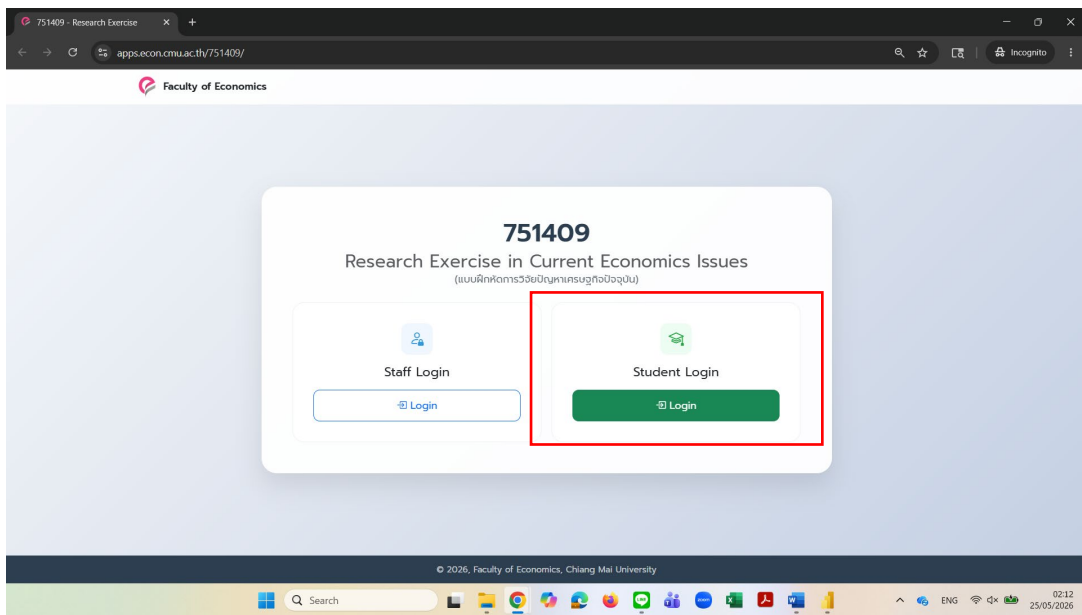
751409 - Research Exercise

apps.econ.cmu.ac.th/751409/

Incognito

Faculty of Economics

751409

Research Exercise in Current Economics Issues
(แบบฝึกหัดการวิจัยปัญหาเศรษฐกิจปัจจุบัน)

Staff Login

Login

Student Login

Login

© 2026, Faculty of Economics, Chiang Mai University

Search

ENG

02:12
25/05/2026